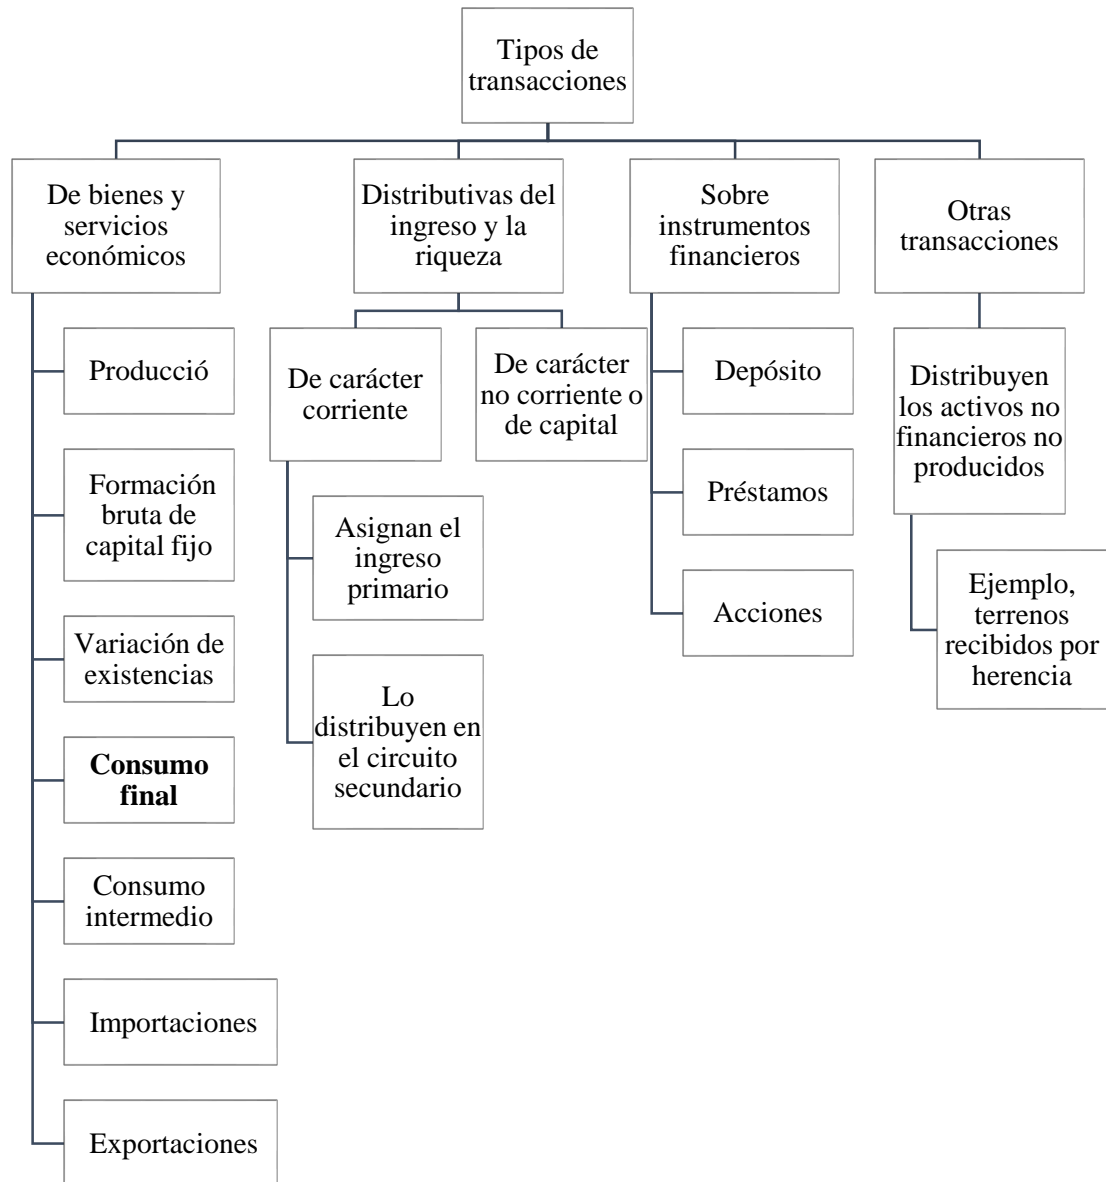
Tipos de transacciones

De bienes y servicios económicos

Producció

Formación bruta de capital fijo

Variación de existencias

**Consumo final**

Consumo intermedio

Importaciones

Exportaciones

Distributivas del ingreso y la riqueza

De carácter corriente

Asignan el ingreso primario

Lo distribuyen en el circuito secundario

De carácter no corriente o de capital

Sobre instrumentos financieros

Depósito

Préstamos

Acciones

Otras transacciones

Distribuyen los activos no financieros no producidos

Ejemplo, terrenos recibidos por herencia